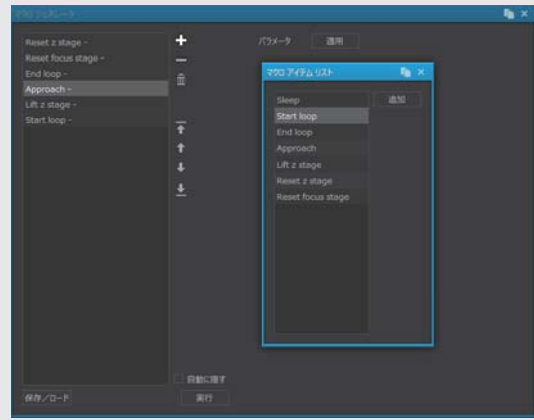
マクロ ジェネレータ

Reset z stage -
Reset focus stage -
End loop -
Approach -
Lift z stage -
Start loop -

パラメータ 適用

マクロ アイテム リスト

Sleep
Start loop
End loop
Approach
Lift z stage
Reset z stage
Reset focus stage

追加

自動に隠す

保存／ロード

実行